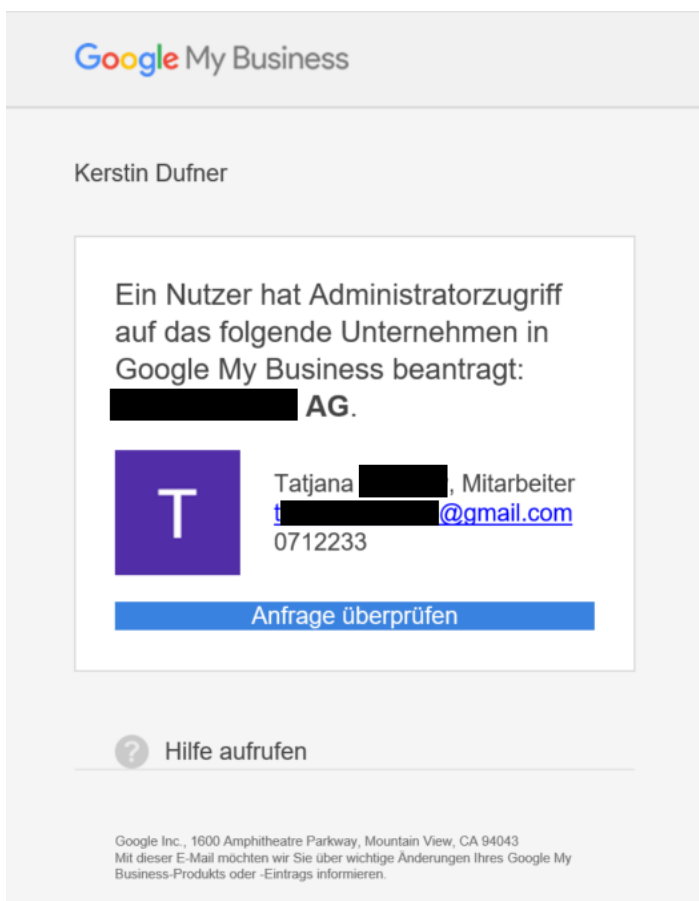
Google My Business

Kerstin Dufner

Ein Nutzer hat Administratorzugriff auf das folgende Unternehmen in Google My Business beantragt: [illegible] AG.

T

Tatjana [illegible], Mitarbeiter
t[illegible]@gmail.com
0712233

Anfrage überprüfen

Hilfe aufrufen

Google Inc., 1600 Amphitheatre Parkway, Mountain View, CA 94043
Mit dieser E-Mail möchten wir Sie über wichtige Änderungen Ihres Google My Business-Produkts oder -Eintrags informieren.